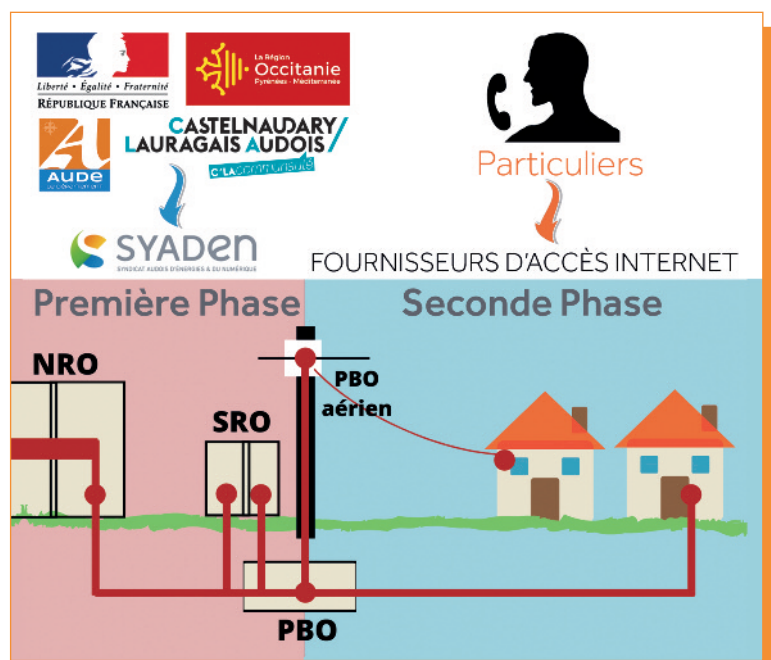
Liberté • Égalité • Fraternité
RÉPUBLIQUE FRANÇAISE

La Région
Occitanie
Pyrénées - Méditerranée

AUDE
LE DÉPARTEMENT

CASTELNAUDARY
LAURAGAIS AUDOIS
C'LA communauté

SYADEN
SYNDICAT AUDOIS D'ÉNERGIES & DU NUMÉRIQUE

Particuliers

FOURNISSEURS D'ACCÈS INTERNET

Première Phase

Seconde Phase

NRO

SRO

PBO aérien

PBO